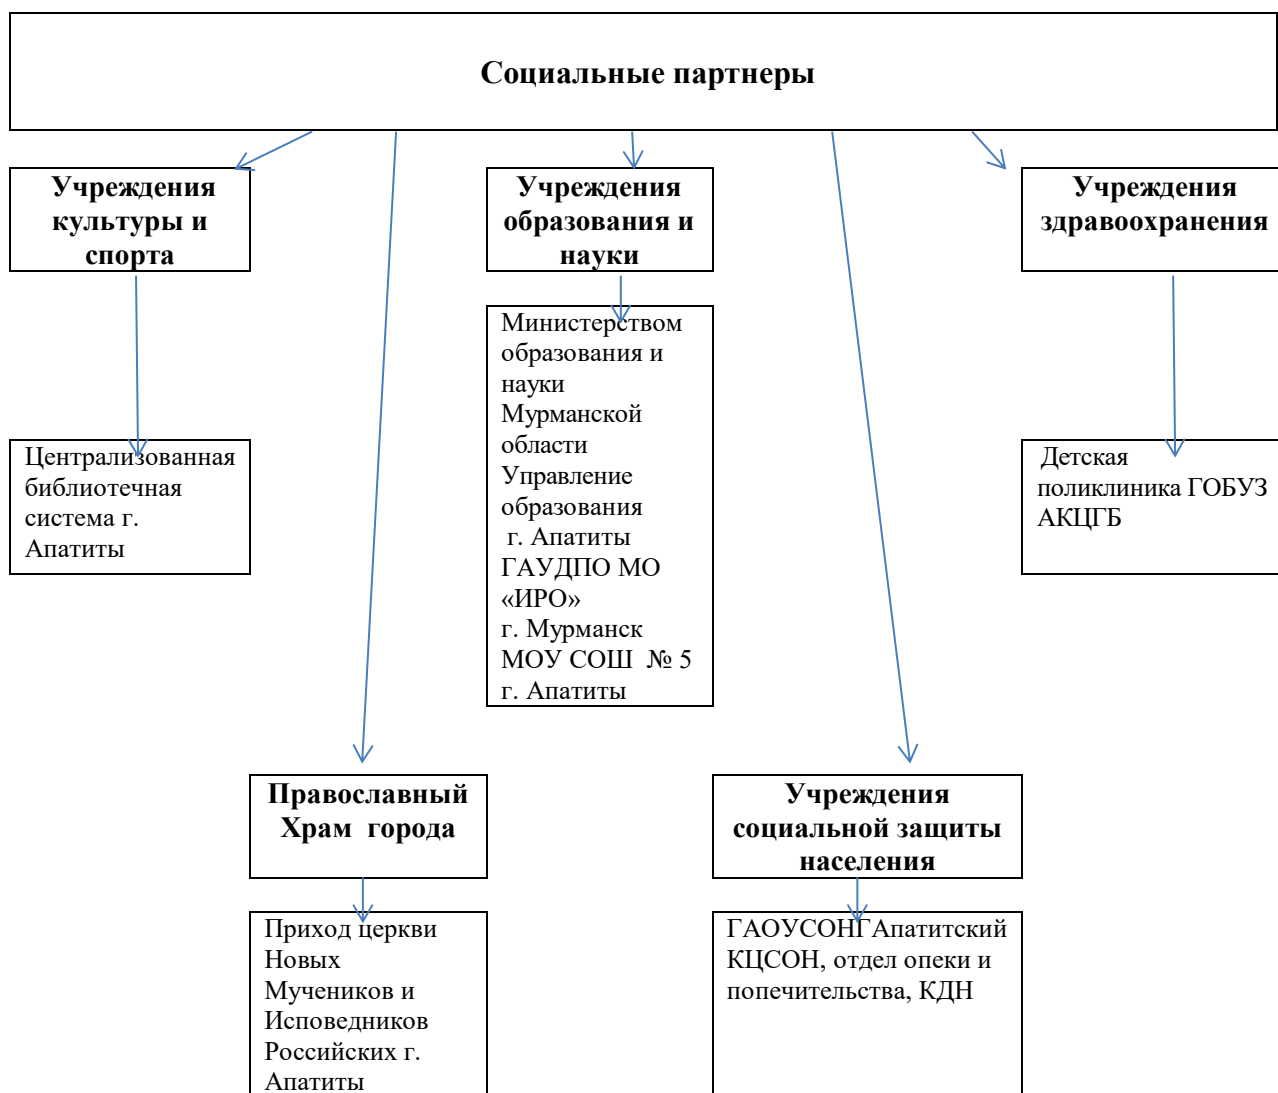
Социальные партнеры

Учреждения культуры и спорта

Учреждения образования и науки

Учреждения здравоохранения

Централизованная библиотечная система г. Апатиты

Министерством образования и науки Мурманской области
Управление образования г. Апатиты
ГАУДПО МО «ИРО» г. Мурманск
МОУ СОШ № 5 г. Апатиты

Детская поликлиника ГОБУЗ АКЦГБ

Православный Храм города

Учреждения социальной защиты населения

Приход церкви Новых Мучеников и Исповедников Российских г. Апатиты

ГАОУСОНГАпатитский КЦСОН, отдел опеки и попечительства, КДН